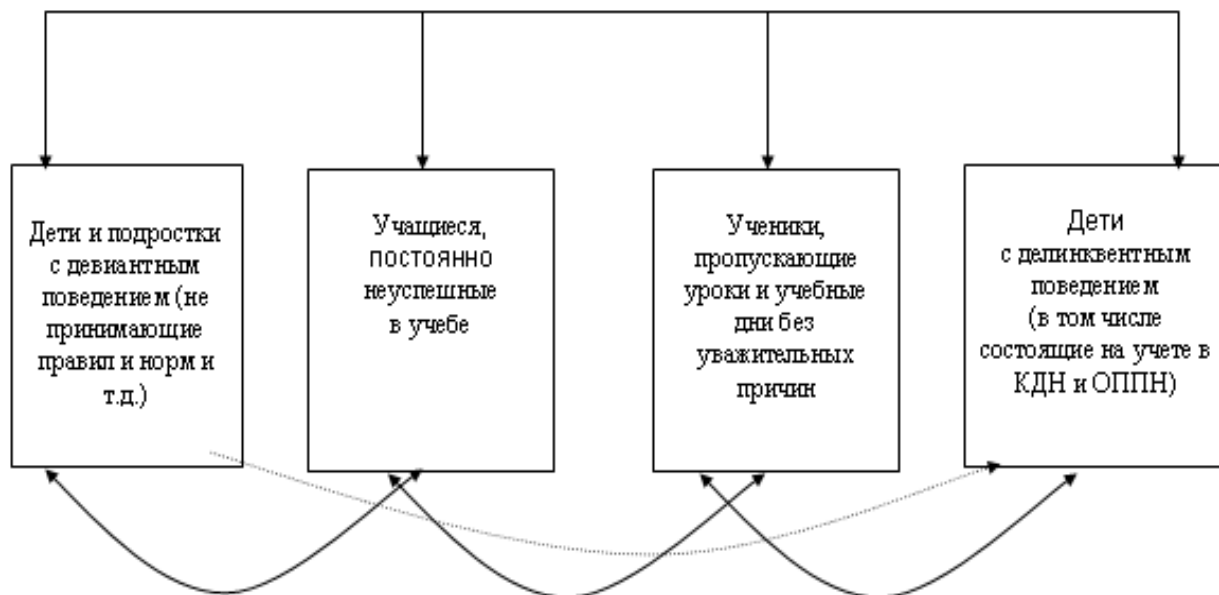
Дети и подростки с девиантным поведением (не принимающие правил и норм и т.д.)

Учащиеся, постоянно неуспешные в учебе

Ученики, пропускающие уроки и учебные дни без уважительных причин

Дети с делинквентным поведением (в том числе состоящие на учете в КДН и ОППН)